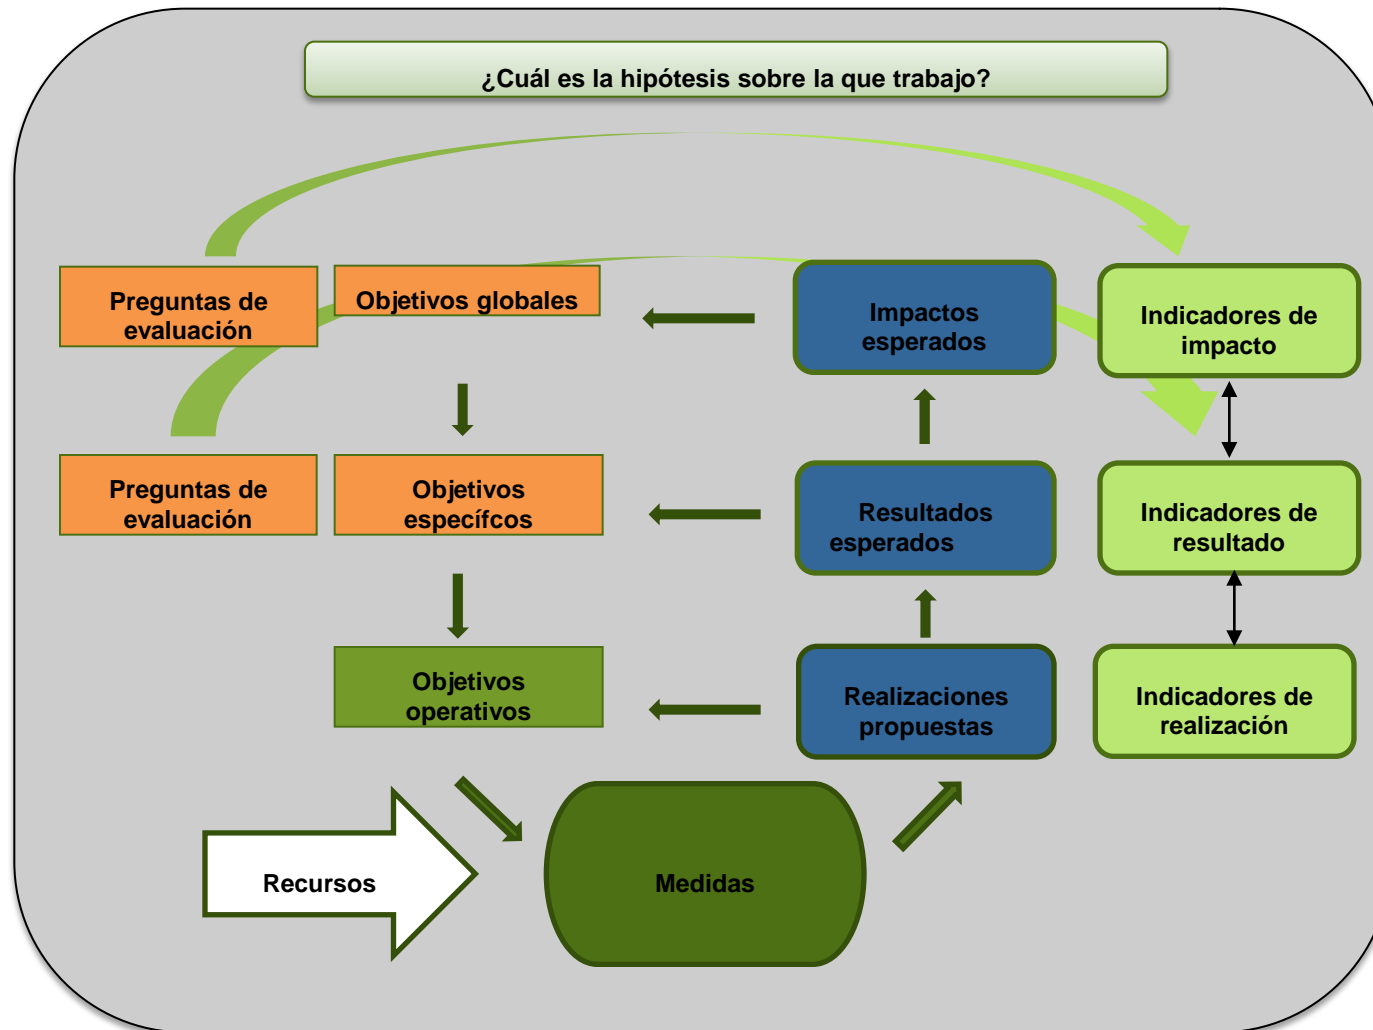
¿Cuál es la hipótesis sobre la que trabajo?

Preguntas de evaluación

Objetivos globales

Impactos esperados

Indicadores de impacto

Preguntas de evaluación

Objetivos específcos

Resultados esperados

Indicadores de resultado

Objetivos operativos

Realizaciones propuestas

Indicadores de realización

Recursos

Medidas